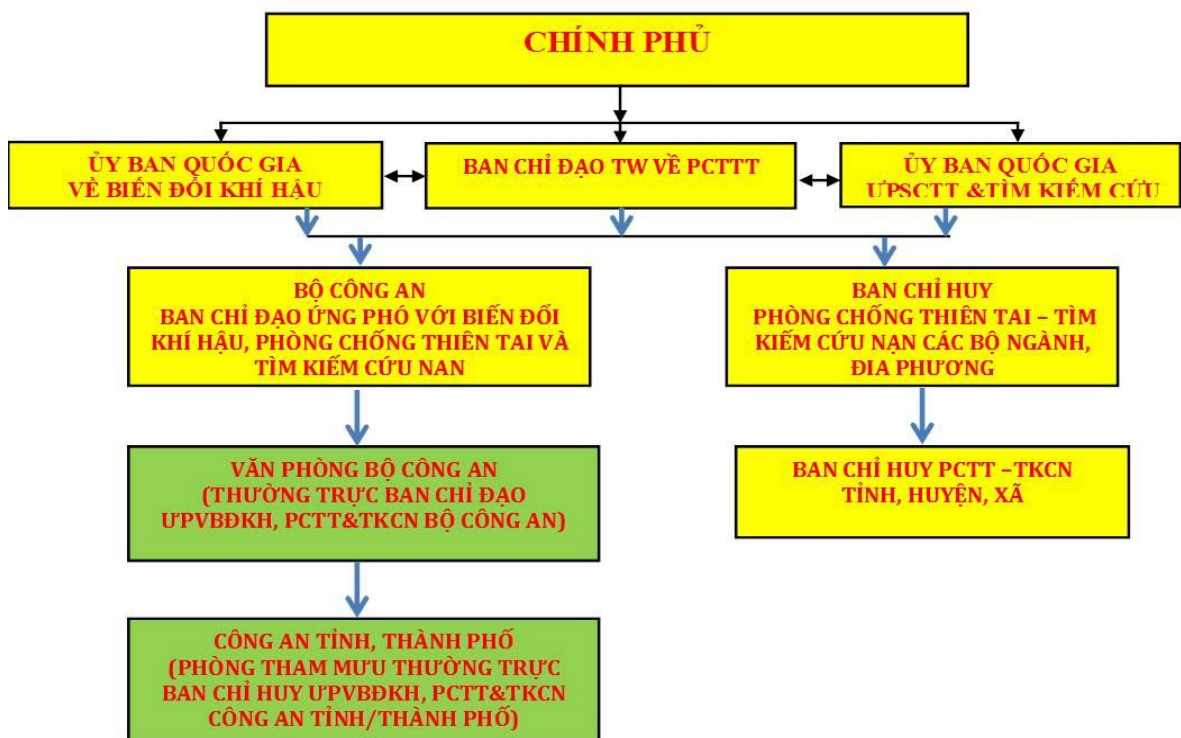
CHÍNH PHỦ

ỦY BAN QUỐC GIA VỀ BIẾN ĐỔI KHÍ HẬU

BAN CHỈ ĐẠO TW VỀ PCTTT

ỦY BAN QUỐC GIA ƯPSCTT &TÌM KIẾM CỨU

BỘ CÔNG AN BAN CHỈ ĐẠO ỨNG PHÓ VỚI BIẾN ĐỔI KHÍ HẬU, PHÒNG CHỐNG THIÊN TAI VÀ TÌM KIẾM CỨU NAN

BAN CHỈ HUY PHÒNG CHỐNG THIÊN TAI – TÌM KIẾM CỨU NẠN CÁC BỘ NGÀNH, ĐIA PHƯƠNG

VĂN PHÒNG BỘ CÔNG AN (THƯỜNG TRỰC BAN CHỈ ĐẠO ƯPVBĐKH, PCTT&TKCN BỘ CÔNG AN)

BAN CHỈ HUY PCTT –TKCN TỈNH, HUYỆN, XÃ

CÔNG AN TỈNH, THÀNH PHỐ (PHÒNG THAM MƯU THƯỜNG TRỰC BAN CHỈ HUY ƯPVBĐKH, PCTT&TKCN CÔNG AN TỈNH/THÀNH PHỐ)